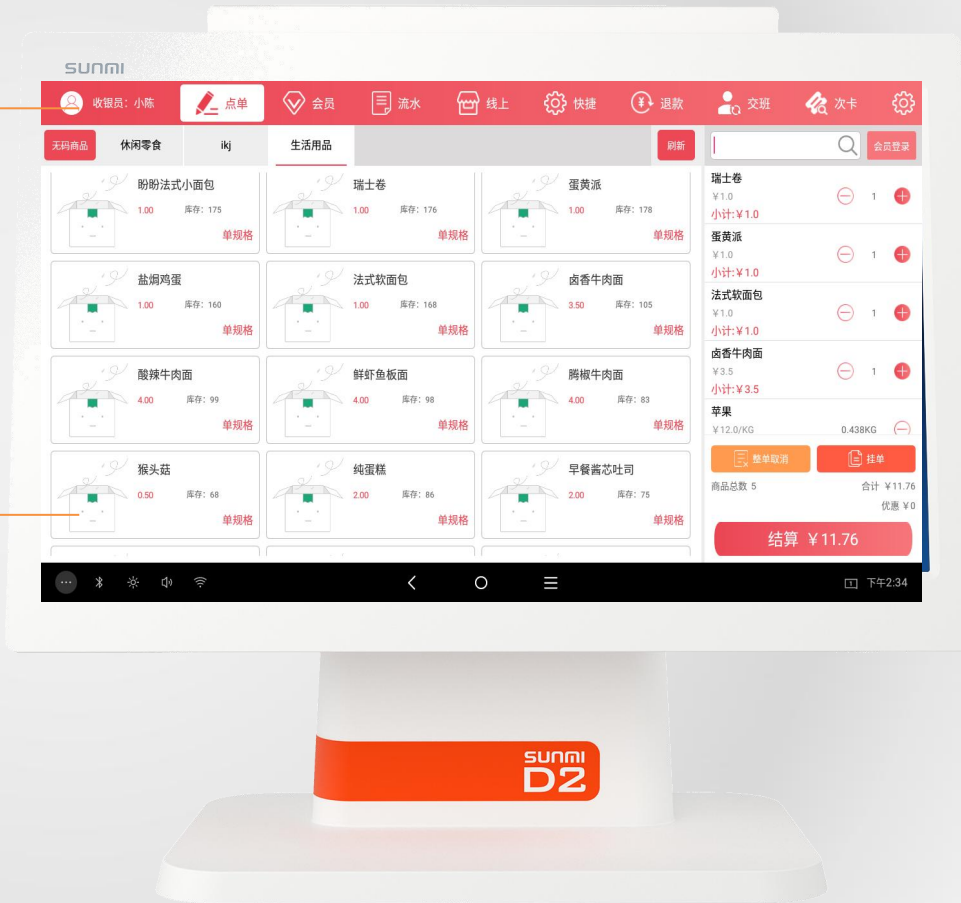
SUNMI

收银员: 小陈 点单 会员 流水 线上 快捷 退款 交班 次卡

无码商品 休闲零食 ikj 生活用品 刷新 会员登录

盼盼法式小面包 1.00 库存: 175 单规格
瑞士卷 1.00 库存: 176 单规格
蛋黄派 1.00 库存: 178 单规格
盐焗鸡蛋 1.00 库存: 160 单规格
法式软面包 1.00 库存: 168 单规格
卤香牛肉面 3.50 库存: 105 单规格
酸辣牛肉面 4.00 库存: 99 单规格
鲜虾鱼板面 4.00 库存: 98 单规格
腾椒牛肉面 4.00 库存: 83 单规格
猴头菇 0.50 库存: 68 单规格
纯蛋糕 2.00 库存: 86 单规格
早餐酱芯吐司 2.00 库存: 75 单规格

瑞士卷 ¥1.0 小计:¥1.0 1
蛋黄派 ¥1.0 小计:¥1.0 1
法式软面包 ¥1.0 小计:¥1.0 1
卤香牛肉面 ¥3.5 小计:¥3.5 1
苹果 ¥12.0/KG 0.438KG

整单取消 挂单
商品总数 5 合计 ¥11.76
优惠 ¥0
结算 ¥11.76

下午2:34

SUNMI D2